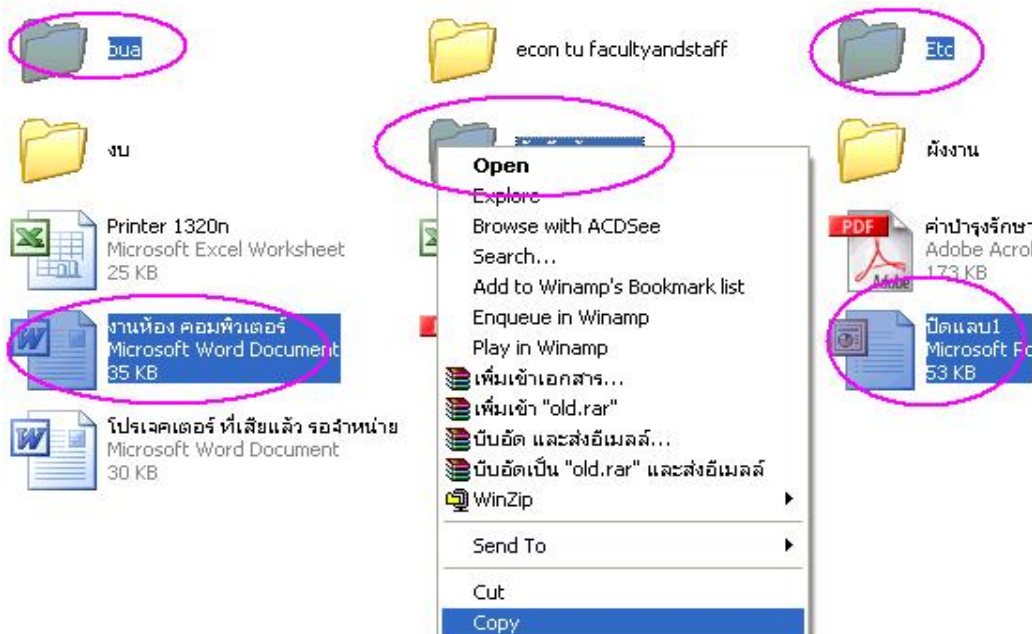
bua

econ tu facultyandstaff

Etc

งบ

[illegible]

ผังงาน

Printer 1320n
Microsoft Excel Worksheet
25 KB

ค่าบำรุงรักษา
Adobe Acrol
173 KB

งานห้อง คอมพิวเตอร์
Microsoft Word Document
35 KB

ปิดแลบ1
Microsoft Fo
53 KB

โปรเจคเตอร์ ที่เสียแล้ว รอจำหน่าย
Microsoft Word Document
30 KB

Open
Explore
Browse with ACDSee
Search...
Add to Winamp's Bookmark list
Enqueue in Winamp
Play in Winamp
เพิ่มเข้าเอกสาร...
เพิ่มเข้า "old.rar"
บีบอัด และส่งอีเมลล์...
บีบอัดเป็น "old.rar" และส่งอีเมลล์
WinZip
Send To
Cut
Copy